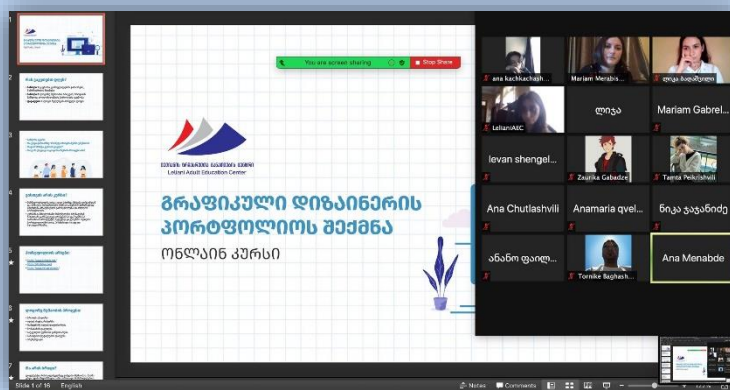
You are screen sharing
Stop Share

ლელიანის ზრდასრულთა განათლების ცენტრი
Leliani Adult Education Center

გრაფიკული დიზაინერის პორტფოლიოს შექმნა
ონლაინ კურსი

ana Kachkachash...
Mariam Merabis...
ლიკა ბაბილუაშ...
LelianiAEC
ლიკა
Mariam Gabrel...
levan shengel...
Zaurika Gabadze
Tamta Peikrishvili
Ana Chutlashvili
Anamaria qvel...
ნიკა ჯაჯანიძე
ანანო ფაილ...
Tornike Baghash...
Ana Menabde

Slide 1 of 16
English
Notes
Comments